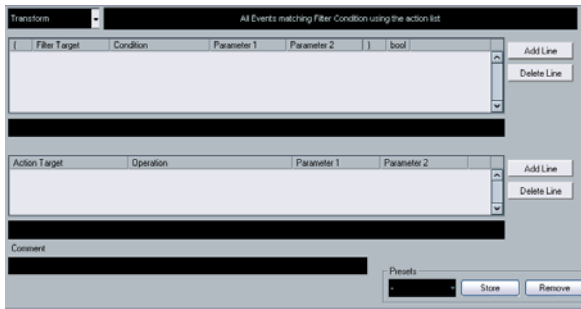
Transform

All Events matching Filter Condition using the action list

| ( | Filter Target | Condition | Parameter 1 | Parameter 2 | ) | bool |
|---|---|---|---|---|---|---|

Add Line

Delete Line

| Action Target | Operation | Parameter 1 | Parameter 2 |
|---|---|---|---|

Add Line

Delete Line

Comment

Presets

-

Store

Remove